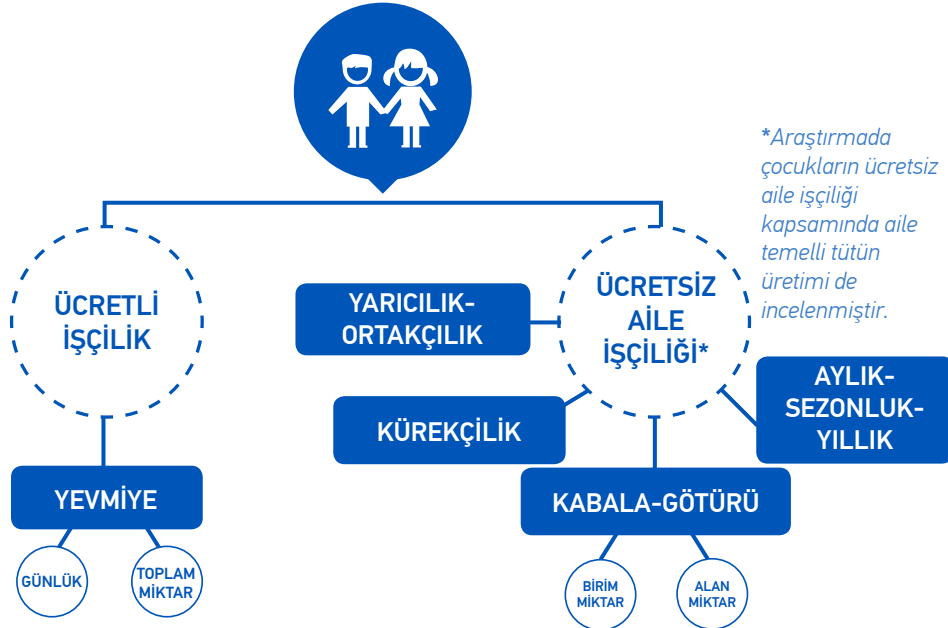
*Araştırmada çocukların ücretsiz aile işçiliği kapsamında aile temelli tütün üretimi de incelenmiştir.

ÜCRETLİ İŞÇİLİK

YARICILIK-ORTAKÇILIK

ÜCRETSİZ AİLE İŞÇİLİĞİ*

AYLIK-SEZONLUK-YILLIK

KÜREKÇİLİK

YEVMİYE

KABALA-GÖTÜRÜ

GÜNLÜK

TOPLAM MİKTAR

BİRİM MİKTAR

ALAN MİKTAR